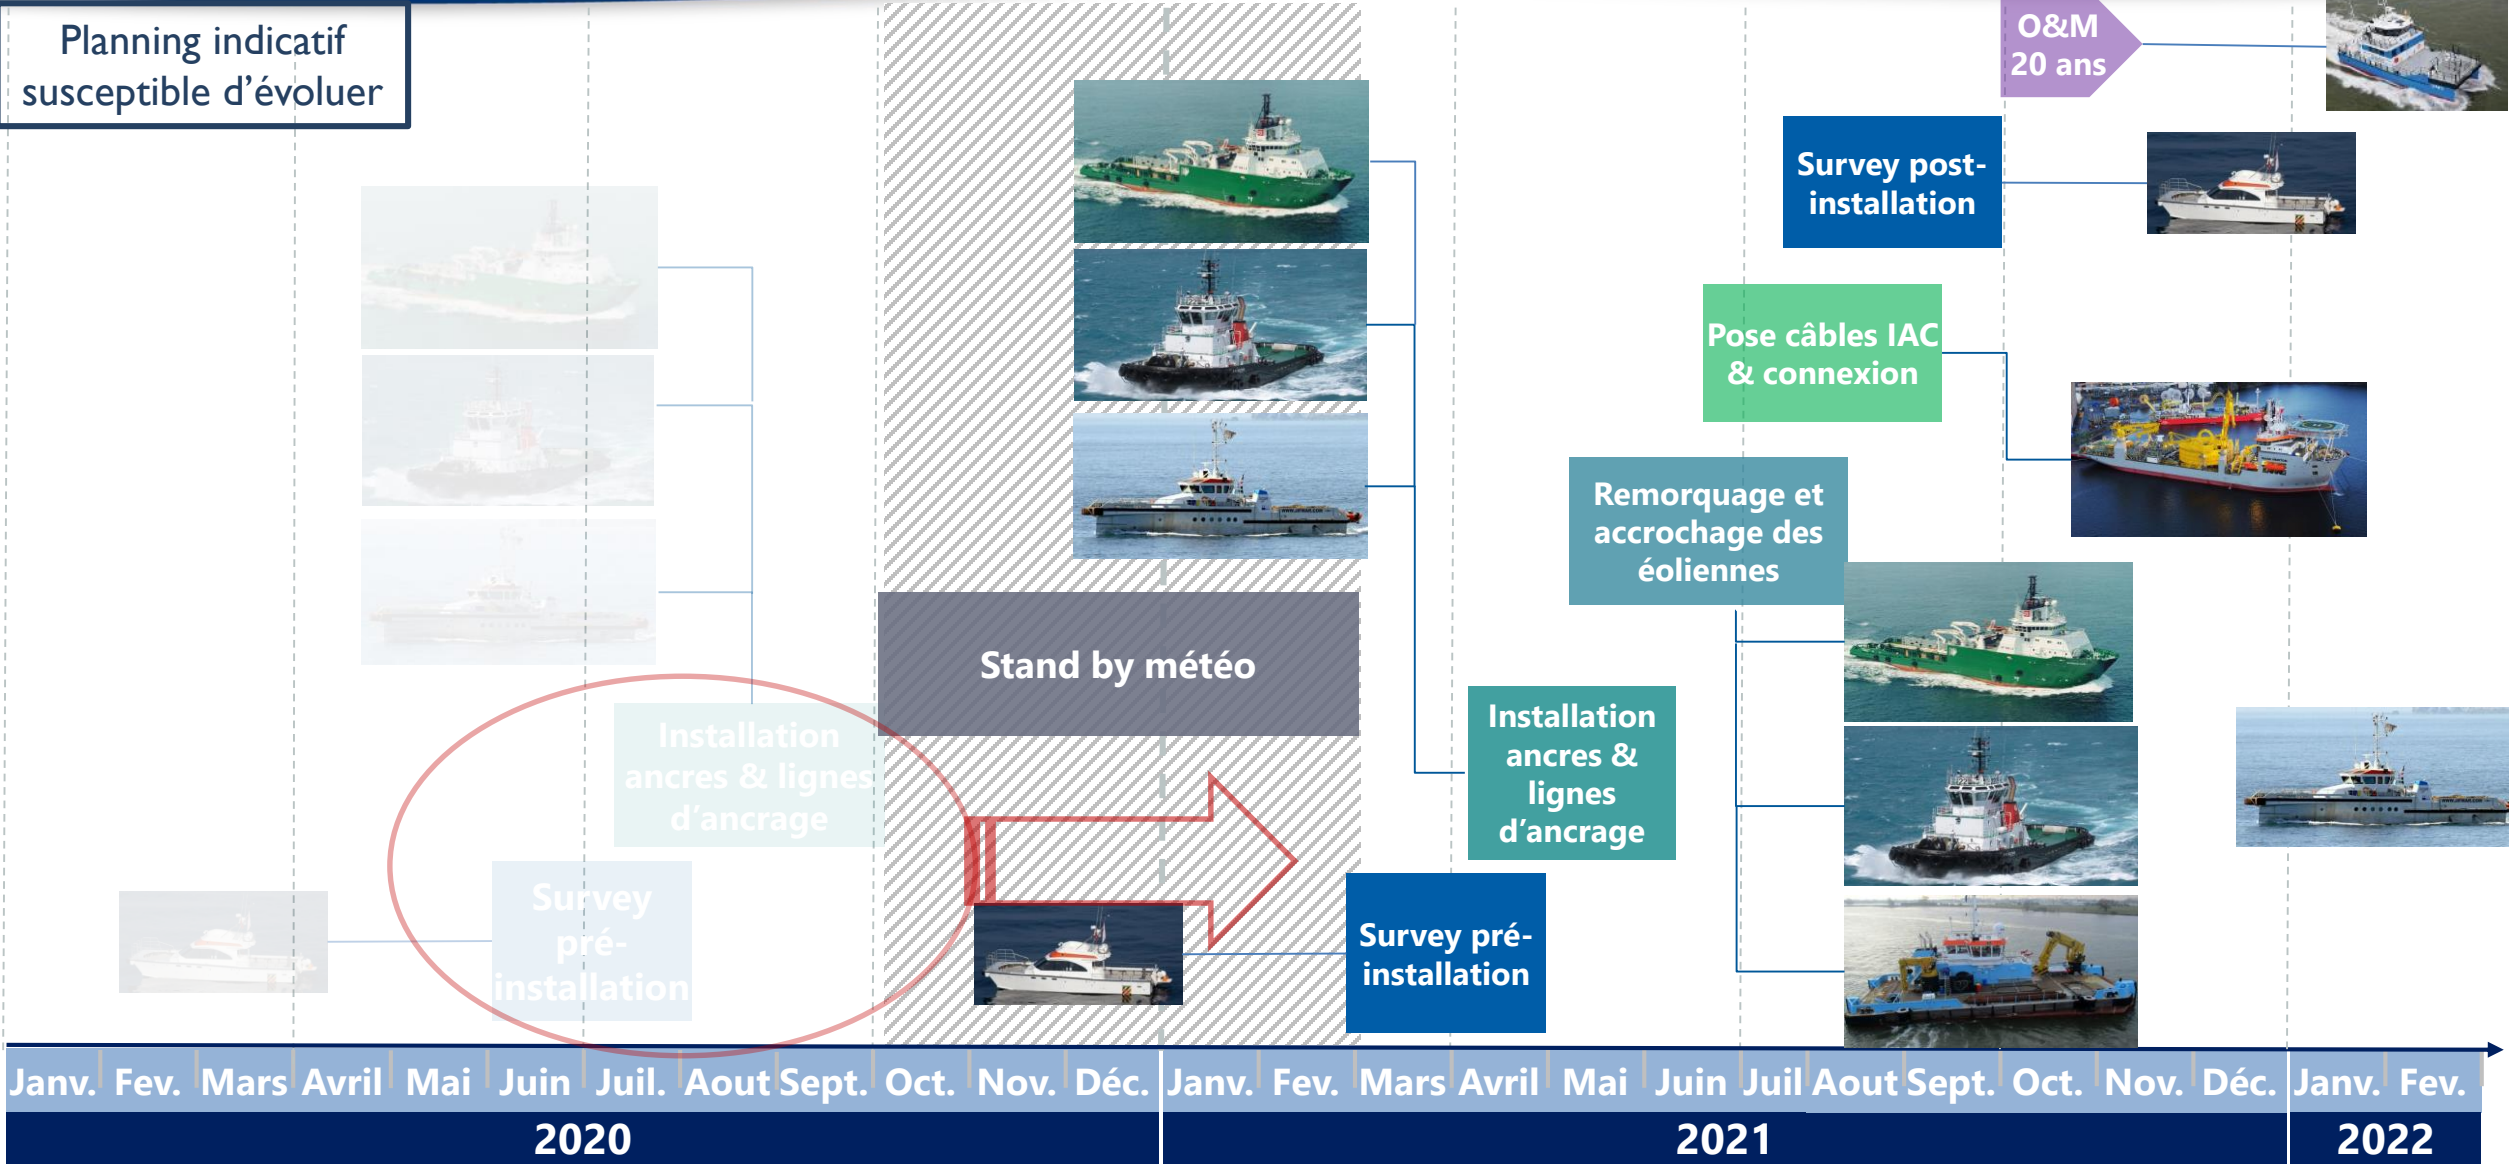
Planning indicatif susceptible d'évoluer

O&M 20 ans

Survey post-installation

Pose câbles IAC & connexion

Remorquage et accrochage des éoliennes

Installation ancres & lignes d'ancrage

Survey pré-installation

Stand by météo

Installation ancres & lignes d'ancrage

Survey pré-installation

| Janv. | Fev. | Mars | Avril | Mai | Juin | Juil. | Aout | Sept. | Oct. | Nov. | Déc. | Janv. | Fev. | Mars | Avril | Mai | Juin | Juil | Aout | Sept. | Oct. | Nov. | Déc. | Janv. | Fev. |
|---|---|---|---|---|---|---|---|---|---|---|---|---|---|---|---|---|---|---|---|---|---|---|---|---|---|

2020 2021 2022